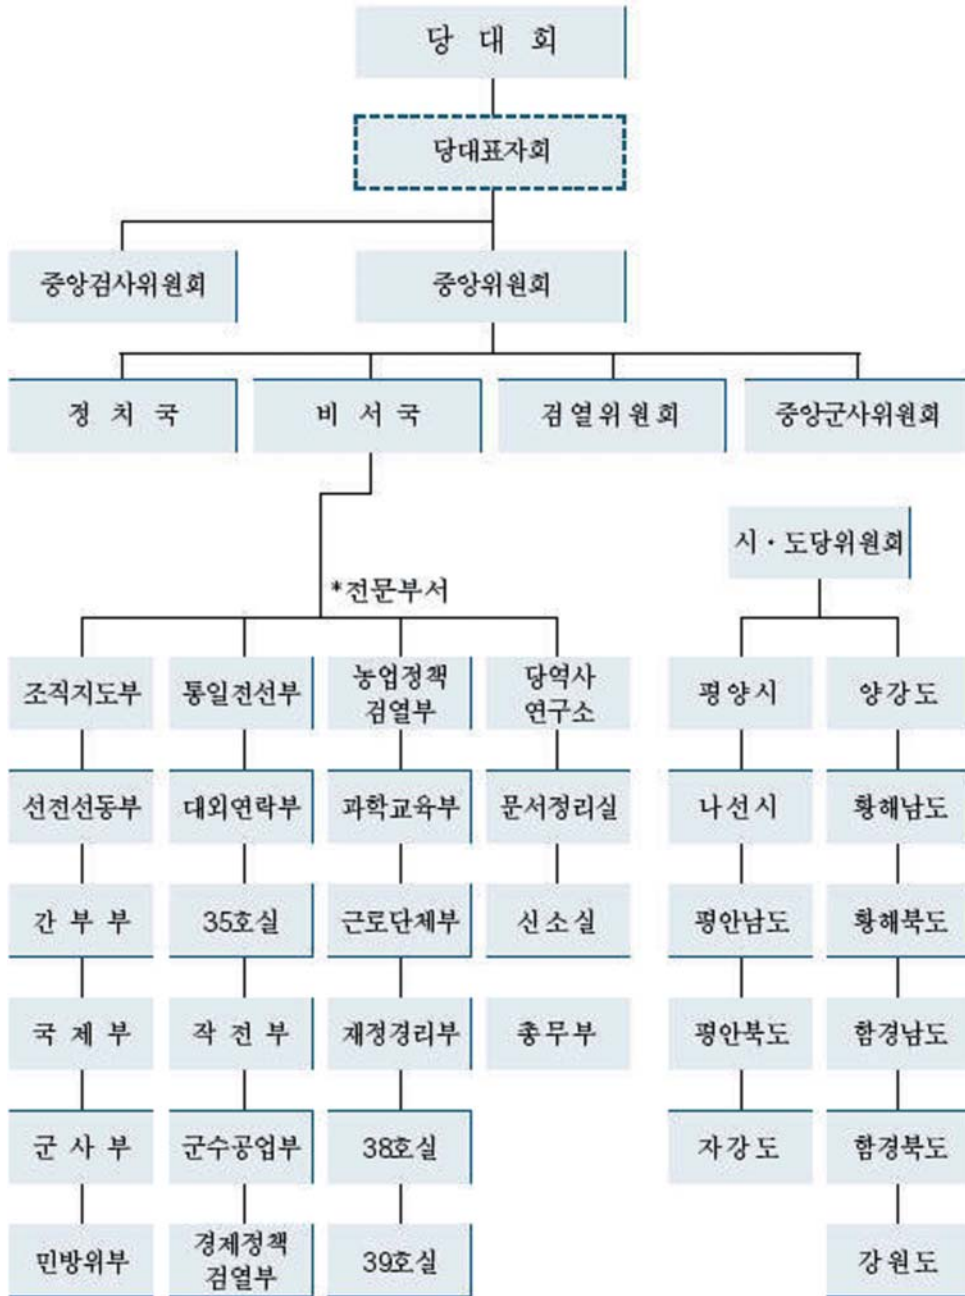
당 대 회

당대표자회

중앙검사위원회

중앙위원회

정 치 국

비 서 국

검열위원회

중앙군사위원회

*전문부서

조직지도부

선전선동부

간 부 부

국 제 부

군 사 부

민방위부

통일전선부

대외연락부

35호실

작 전 부

군수공업부

경제정책 검열부

농업정책 검열부

과학교육부

근로단체부

재정경리부

38호실

39호실

당역사 연구소

문서정리실

신소실

총무부

시・도당위원회

평양시

나선시

평안남도

평안북도

자강도

양강도

황해남도

황해북도

함경남도

함경북도

강원도